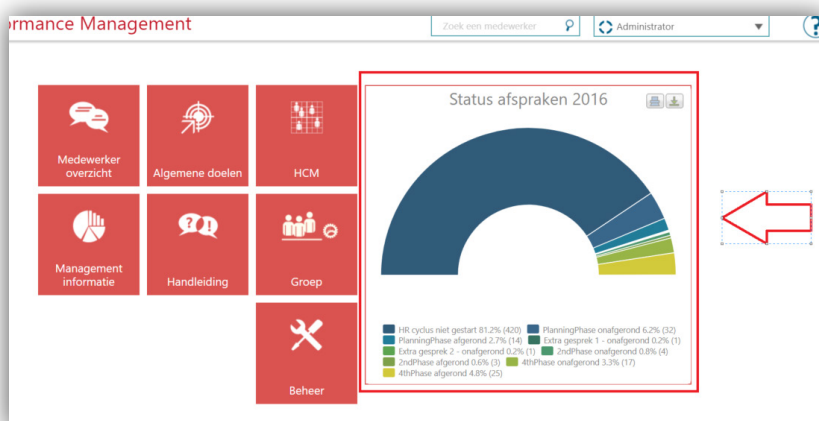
ormance Management

Zoek een medewerker

Administrator

Medewerker overzicht

Algemene doelen

HCM

Management informatie

Handleiding

Groep

Beheer

Status afspraken 2016

HR cyclus niet gestart 81.2% (420)
PlanningPhase onafgerond 6.2% (32)
PlanningPhase afgerond 2.7% (14)
Extra gesprek 1 - onafgerond 0.2% (1)
Extra gesprek 2 - onafgerond 0.2% (1)
2ndPhase onafgerond 0.8% (4)
2ndPhase afgerond 0.6% (3)
4thPhase onafgerond 3.3% (17)
4thPhase afgerond 4.8% (25)